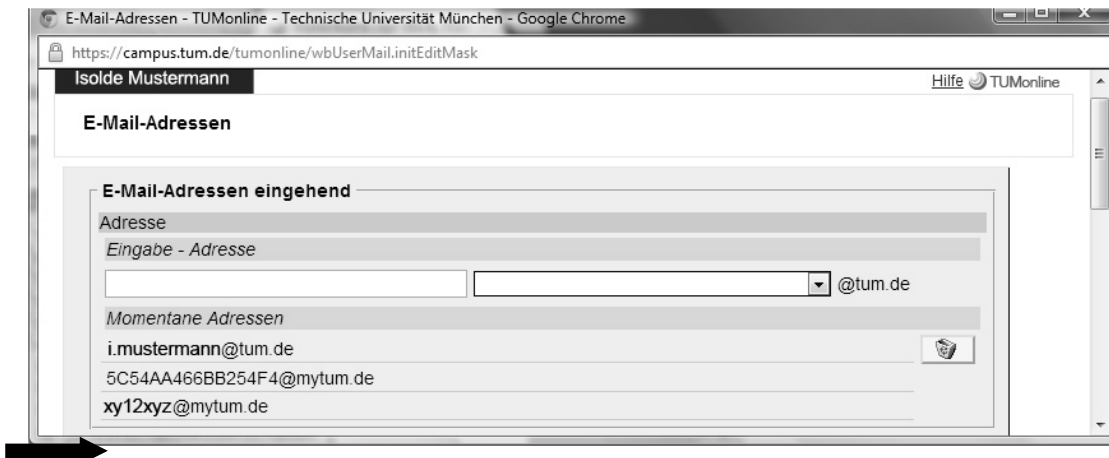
E-Mail-Adressen - TUMonline - Technische Universität München - Google Chrome

https://campus.tum.de/tumonline/wbUserMail.initEditMask

Isolde Mustermann

Hilfe TUMonline

E-Mail-Adressen

E-Mail-Adressen eingehend

Adresse

Eingabe - Adresse

@tum.de

Momentane Adressen

i.mustermann@tum.de

5C54AA466BB254F4@mytum.de

xy12xyz@mytum.de